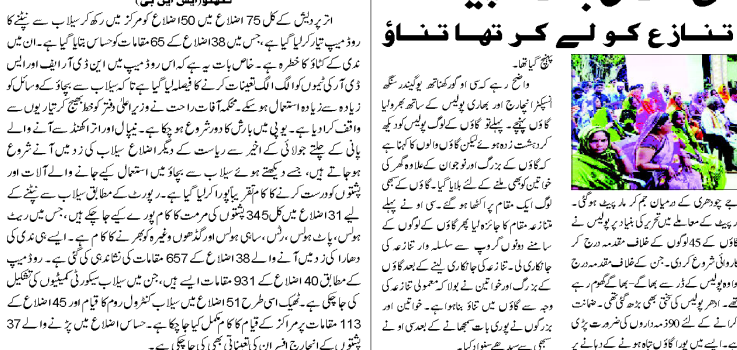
لکھنؤ (ایجنسی)

اترپردیش کے کل 75 اضلاع میں 50 اضلاع کو مرکز میں رکھ کر سیلاب سے نپٹنے کا روڈ میپ تیار کرلیا گیا ہے، جس میں 38 اضلاع کے 65 مقامات کو حساس بتایا گیا ہے۔ ان میں ندی کے کٹاؤ کا خطرہ ہے۔ خاص بات یہ ہے کہ اس روڈ میپ میں این ڈی آر ایف اور ایس ڈی آر ٹیموں کو الگ الگ تعینات کرنے کا فیصلہ لیا گیا ہے تاکہ سیلاب سے بچاؤ کے وسائل کو زیادہ سے زیادہ استعمال ہوسکے۔ محکمہ آفات راحت نے وزیراعلیٰ دفتر کو خط بھیج کر تیاریوں سے واقف کرادیا ہے۔ یوپی میں بارش کا دور شروع ہوچکا ہے۔ نیپال اور اتراکھنڈ سے آنے والے پانی کے چلتے جولائی کے اخیر سے ریاست کے دیگر اضلاع سیلاب کی زد میں آنے شروع ہوجاتے ہیں۔ جسے دیکھتے ہوئے سیلاب سے بچاؤ میں استعمال کیے جانے والے آلات اور پشتوں کو درست کرنے کا کام تقریباً پورا کرلیا گیا ہے۔ رپورٹ کے مطابق سیلاب سے نپٹنے کے لیے 31 اضلاع میں کل 345 پشتوں کی مرمت کا کام پورے کیے جاچکے ہیں، جس میں ریٹ ہولس، پاٹ ہولس، رسٹ، ساہی ہولس اور گڈھوں وغیرہ کو بھرنے کا کام ہے۔ ایسے ہی ندی کی دھارا کی زد میں آنے والے 24 اضلاع کے 657 مقامات کی نشاندہی کی گئی ہے۔ روڈ میپ کے مطابق 40 اضلاع کے 931 مقامات ایسے ہیں، جن میں سیلاب سیکورٹی کمیٹیوں کی تشکیل کی جاچکی ہے۔ ٹھیک اسی طرح 51 اضلاع میں سیلاب کنٹرول روم کا قیام اور 45 اضلاع کے 113 مقامات پر مراکز کے قیام کا کام مکمل کیا جاچکا ہے۔ حساس اضلاع میں پڑنے والے 37 پشتوں کے انجینئر افسران کی تعیناتی بھی کی جاچکی ہے۔

تنازع کو لے کر تھا تناؤ

پہنچ گیا تھا۔
واضح رہے کہ سی او گوکھنا تھ یوگیندر سنگھ انسپکٹر انچارج اور بھاری پولیس کے ساتھ بھرولیا گاؤں پہنچے۔ پہلے تو گاؤں کے لوگ پولیس کو دیکھ کر دہشت زدہ ہوئے لیکن گاؤں والوں کا کہنا ہے کہ گاؤں کے بزرگ اور نوجوان کے علاوہ گھر کی خواتین کو بھی ملنے کے لیے بلایا گیا۔ گاؤں کے بھی لوگ ایک مقام پر اکٹھا ہوگئے۔ سی او نے پہلے متنازعہ مقامات کا جائزہ لیا پھر گاؤں کے لوگوں کے سامنے دونوں گروپ سے سلسلہ وار تنازعہ کی جانکاری لی۔ تنازعہ کی جانکاری لینے کے بعد گاؤں کے بزرگ اور خواتین نے بولا کہ معمولی تنازعہ کو وجہ سے گاؤں میں تناؤ بنا ہوا ہے۔ خواتین اور بزرگوں نے پوری بات سمجھانے کے بعد سی او نے

ہے چودھری کے درمیان کم کر مارپیٹ ہوگئی۔ رپورٹ کے معاملے میں تحریر کی بنیاد پر پولیس نے گاؤں کے 45 لوگوں کے خلاف مقدمہ درج کر کارروائی شروع کر دی۔ جس کے خلاف مقدمہ درج ہوا وہ پولیس کے ڈر سے بھاگے۔ بھاگے گھوم رہے تھے۔ ادھر پولیس کی ٹیم بھی بڑھتی گئی۔ حفاظت کرانے کے لیے 90 ذمہ داروں کی ضرورت پڑی تھی۔ ایسے میں پورا گاؤں سے جانے کے دہانے پر